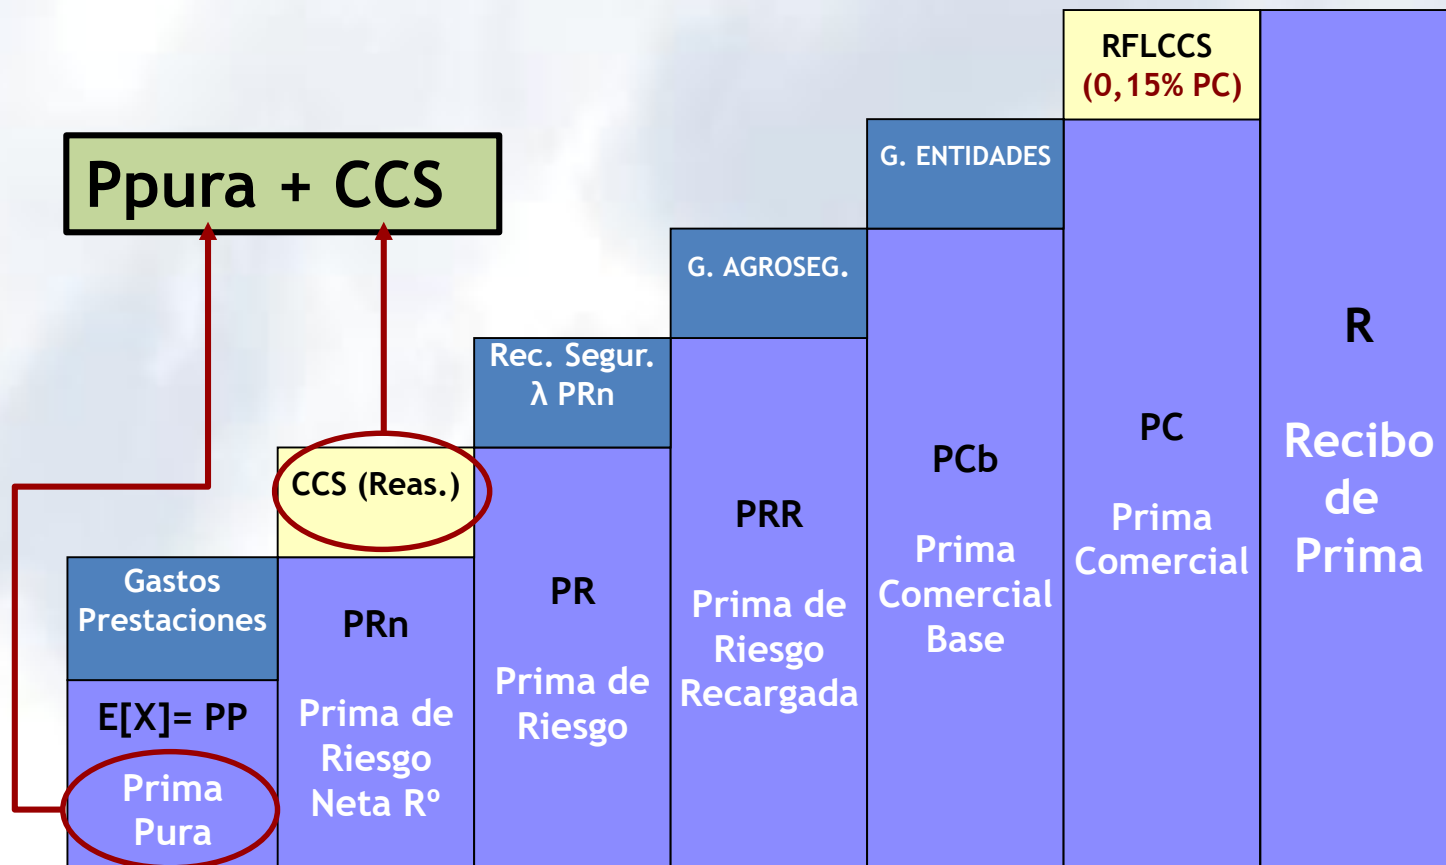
Ppura + CCS

RFLCCS
(0,15% PC)

G. ENTIDADES

G. AGROSEG.

Rec. Segur.
λ PRn

CCS (Reas.)

Gastos Prestaciones

E[X]= PP

Prima Pura

PRn

Prima de Riesgo Neta Rº

PR

Prima de Riesgo

PRR

Prima de Riesgo Recargada

PCb

Prima Comercial Base

PC

Prima Comercial

R

Recibo de Prima